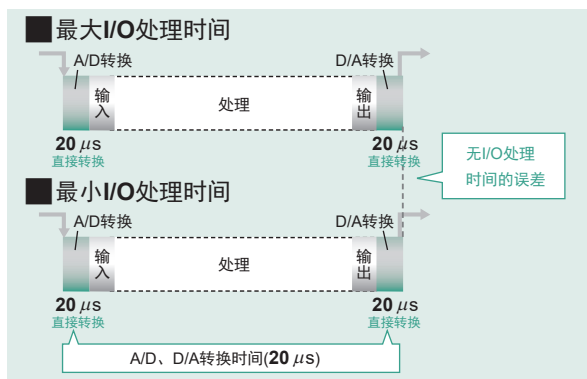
■最大I/O处理时间

A/D转换

D/A转换

输入

处理

输出

20 $\mu$s
直接转换

20 $\mu$s
直接转换

无I/O处理
时间的误差

■最小I/O处理时间

A/D转换

D/A转换

输入

处理

输出

20 $\mu$s
直接转换

20 $\mu$s
直接转换

A/D、D/A转换时间(20 $\mu$s)